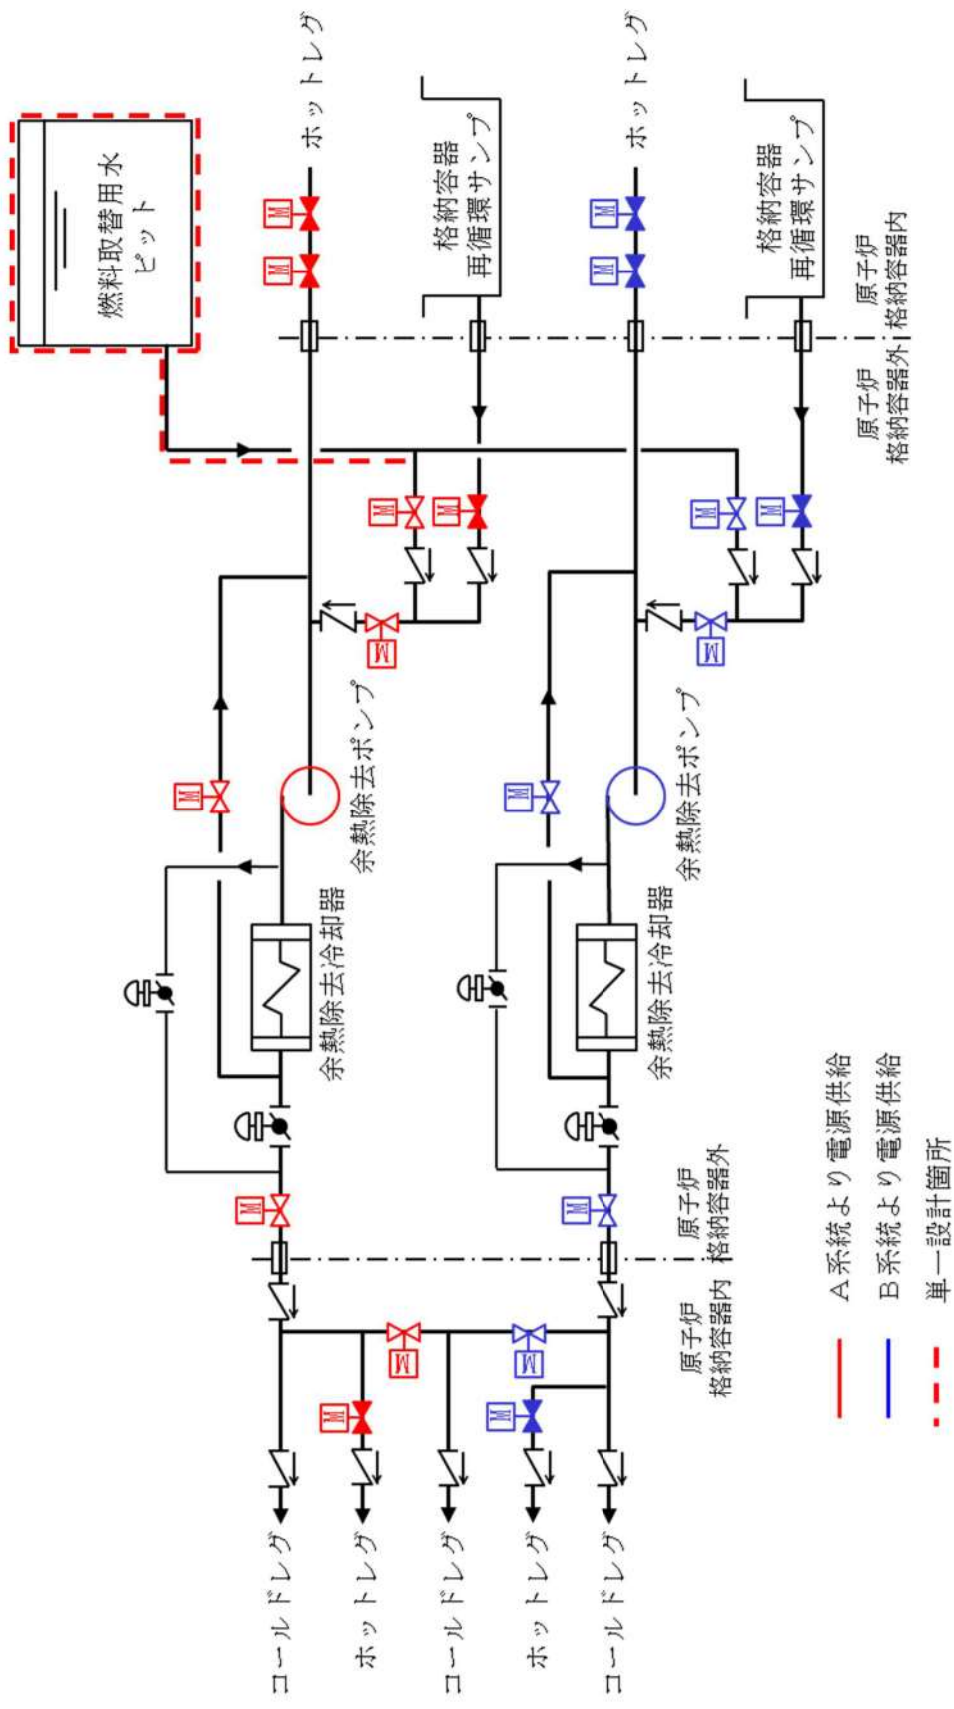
燃料取替用水ピット

ホットレグ

格納容器再循環サンプ

ホットレグ

格納容器再循環サンプ

原子炉格納容器内

原子炉格納容器外

M

余熱除去ポンプ

余熱除去ポンプ

余熱除去冷却器

余熱除去冷却器

原子炉格納容器外

原子炉格納容器内

コールドレグ

ホットレグ

コールドレグ

ホットレグ

コールドレグ

A系統より電源供給

B系統より電源供給

単一設計箇所